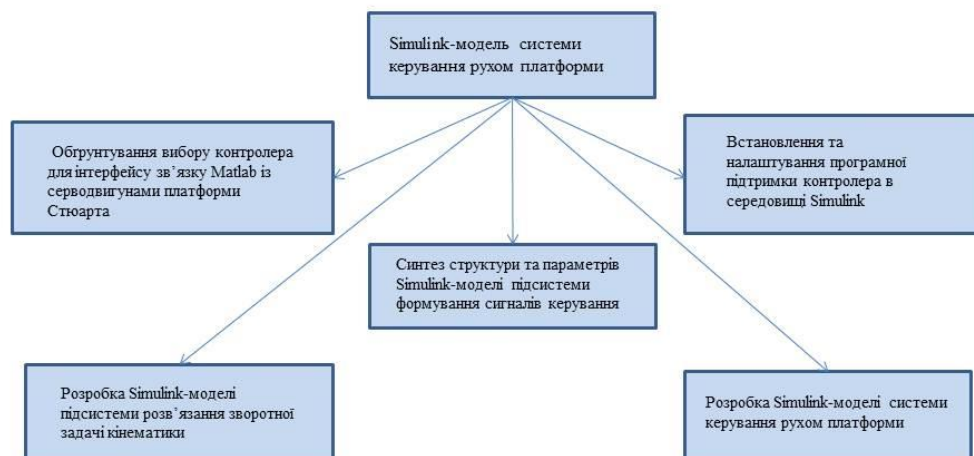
Simulink-модель системи керування рухом платформи

Обгрунтування вибору контролера для інтерфейсу зв'язку Matlab із серводвигунами платформи Стюарта

Синтез структури та параметрів Simulink-моделі підсистеми формування сигналів керування

Встановлення та налаштування програмної підтримки контролера в середовищі Simulink

Розробка Simulink-моделі підсистеми розв'язання зворотної задачі кінематики

Розробка Simulink-моделі системи керування рухом платформи